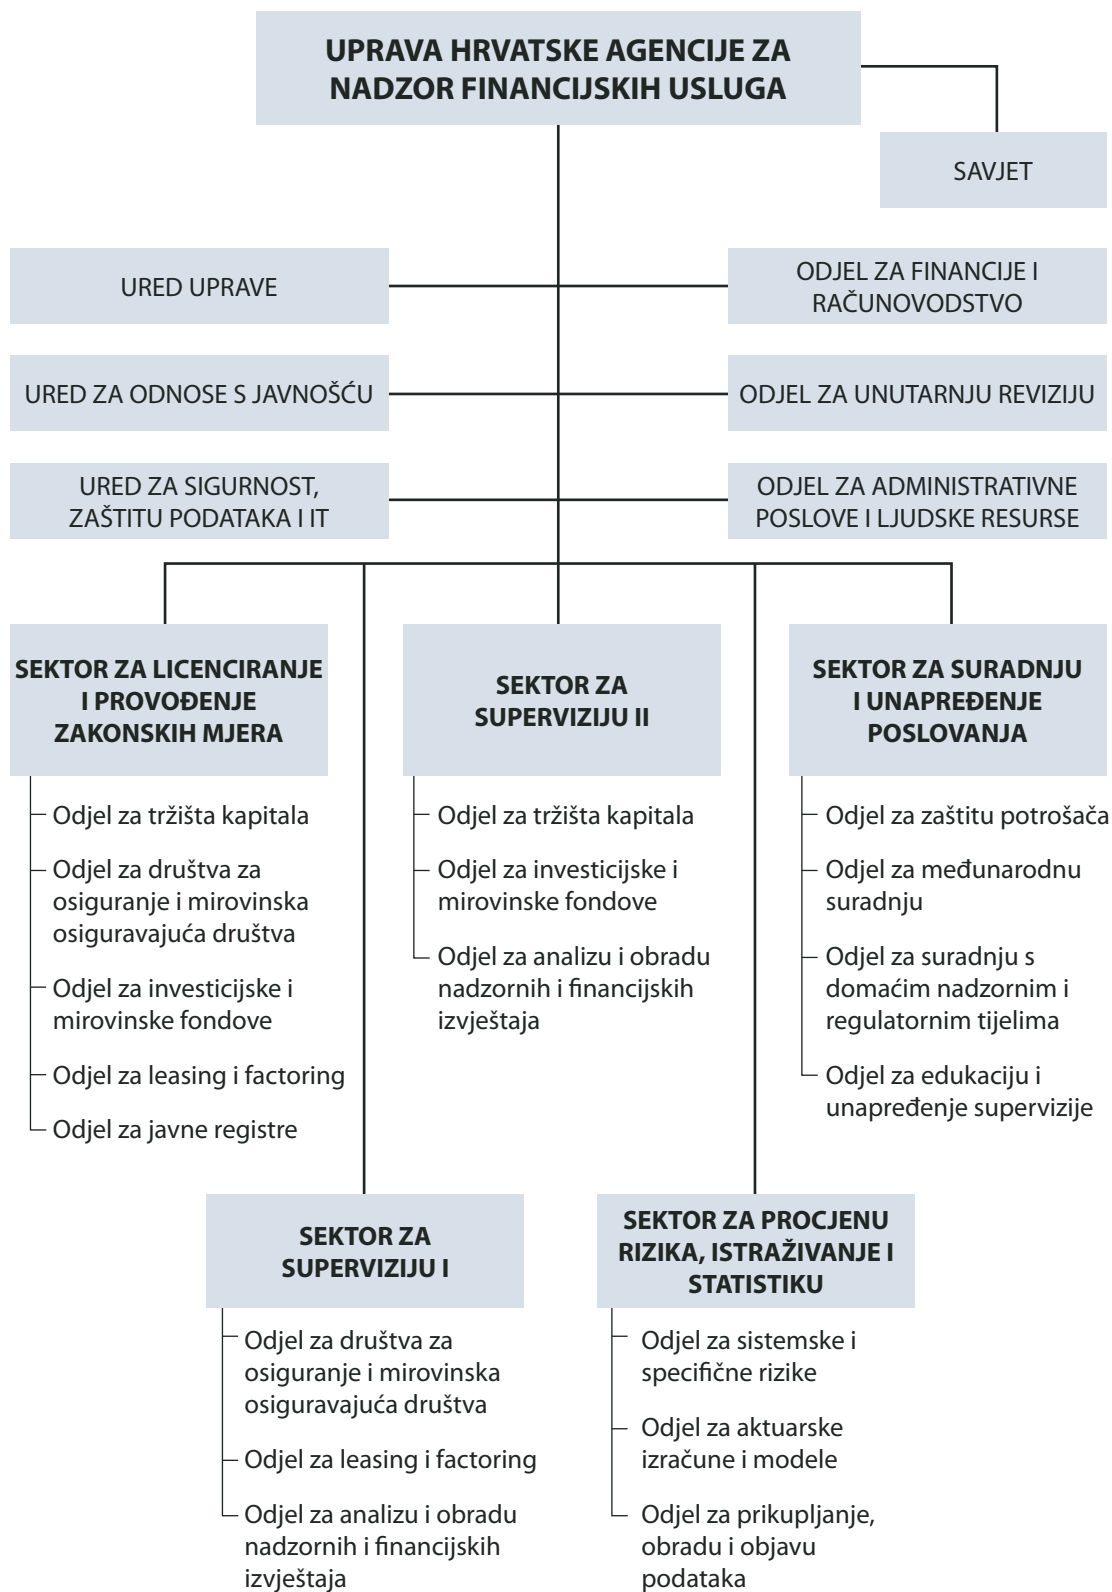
UPRAVA HRVATSKE AGENCIJE ZA NADZOR FINANCIJSKIH USLUGA

SAVJET

URED UPRAVE

ODJEL ZA FINANCIJE I RAČUNOVODSTVO

URED ZA ODNOSE S JAVNOŠĆU

ODJEL ZA UNUTARNJU REVIZIJU

URED ZA SIGURNOST, ZAŠTITU PODATAKA I IT

ODJEL ZA ADMINISTRATIVNE POSLOVE I LJUDSKE RESURSE

SEKTOR ZA LICENCIRANJE I PROVOĐENJE ZAKONSKIH MJERA

Odjel za tržišta kapitala

Odjel za društva za osiguranje i mirovinska osiguravajuća društva

Odjel za investicijske i mirovinske fondove

Odjel za leasing i factoring

Odjel za javne registre

SEKTOR ZA SUPERVIZIJU II

Odjel za tržišta kapitala

Odjel za investicijske i mirovinske fondove

Odjel za analizu i obradu nadzornih i financijskih izvještaja

SEKTOR ZA SURADNJU I UNAPREĐENJE POSLOVANJA

Odjel za zaštitu potrošača

Odjel za međunarodnu suradnju

Odjel za suradnju s domaćim nadzornim i regulatornim tijelima

Odjel za edukaciju i unapređenje supervizije

SEKTOR ZA SUPERVIZIJU I

Odjel za društva za osiguranje i mirovinska osiguravajuća društva

Odjel za leasing i factoring

Odjel za analizu i obradu nadzornih i financijskih izvještaja

SEKTOR ZA PROCJENU RIZIKA, ISTRAŽIVANJE I STATISTIKU

Odjel za sistemske i specifične rizike

Odjel za aktuarske izračune i modele

Odjel za prikupljanje, obradu i objavu podataka